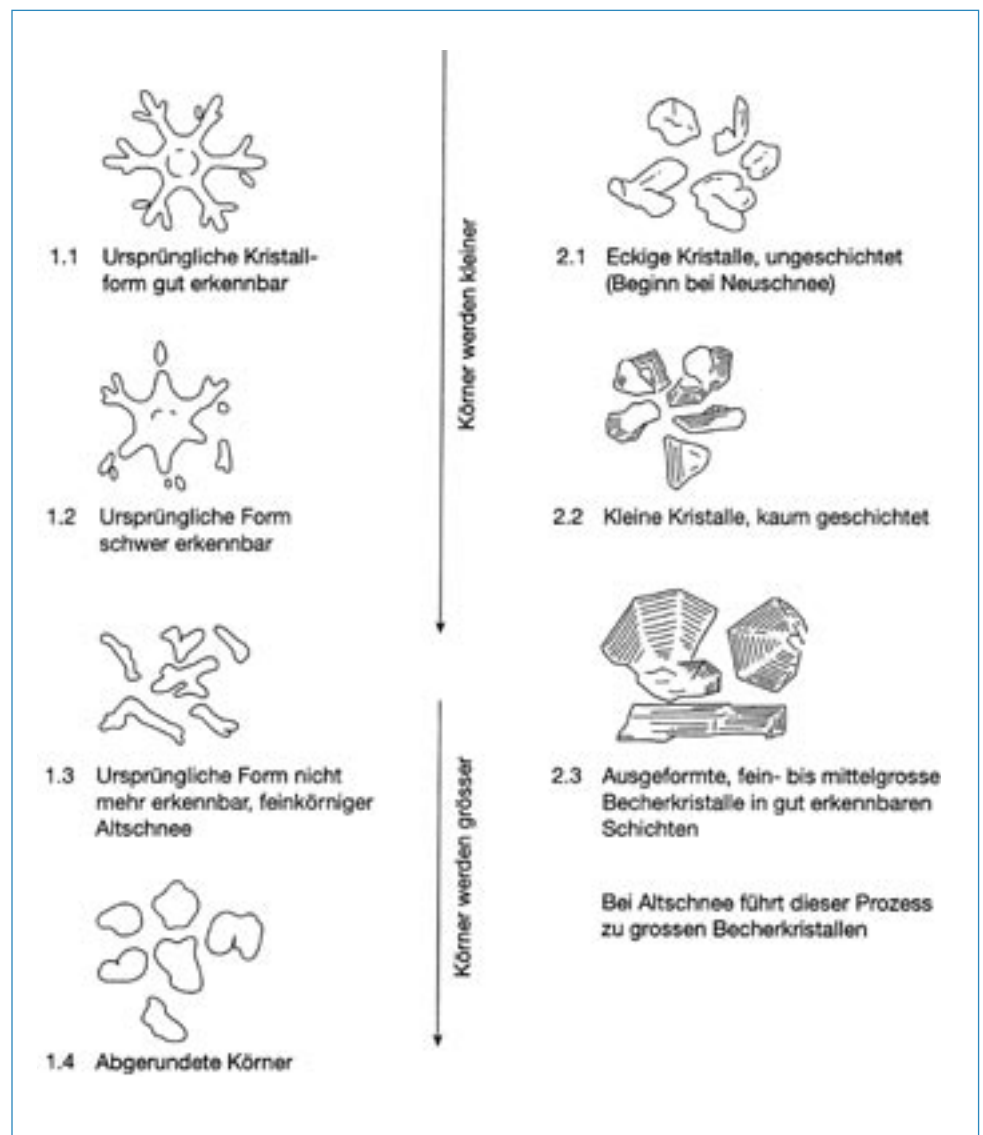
1.1 Ursprüngliche Kristallform gut erkennbar

1.2 Ursprüngliche Form schwer erkennbar

1.3 Ursprüngliche Form nicht mehr erkennbar, feinkörniger Altschnee

1.4 Abgerundete Körner

Körner werden kleiner

Körner werden grösser

2.1 Eckige Kristalle, ungeschichtet (Beginn bei Neuschnee)

2.2 Kleine Kristalle, kaum geschichtet

2.3 Ausgeformte, fein- bis mittelgrosse Becherkristalle in gut erkennbaren Schichten

Bei Altschnee führt dieser Prozess zu grossen Becherkristallen